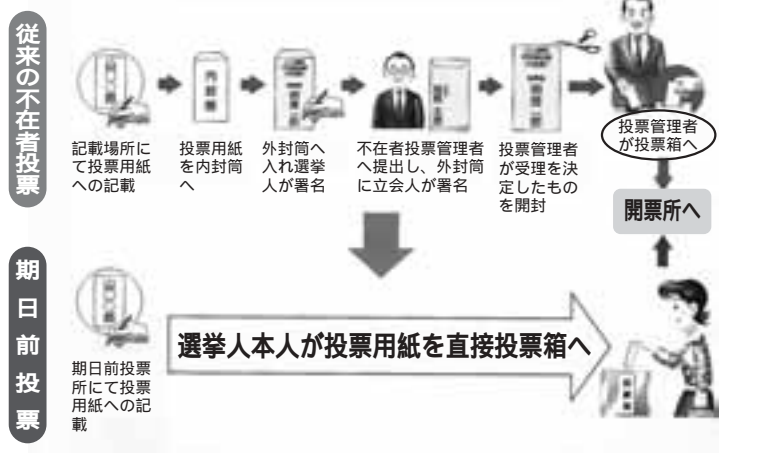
従来の不在者投票

記載場所にて投票用紙への記載

投票用紙を内封筒へ

外封筒へ入れ選挙人が署名

不在者投票管理者へ提出し、外封筒に立会人が署名

投票管理者が受理を決定したものを開封

投票管理者が投票箱へ

開票所へ

期日前投票

期日前投票所にて投票用紙への記載

選挙人本人が投票用紙を直接投票箱へ